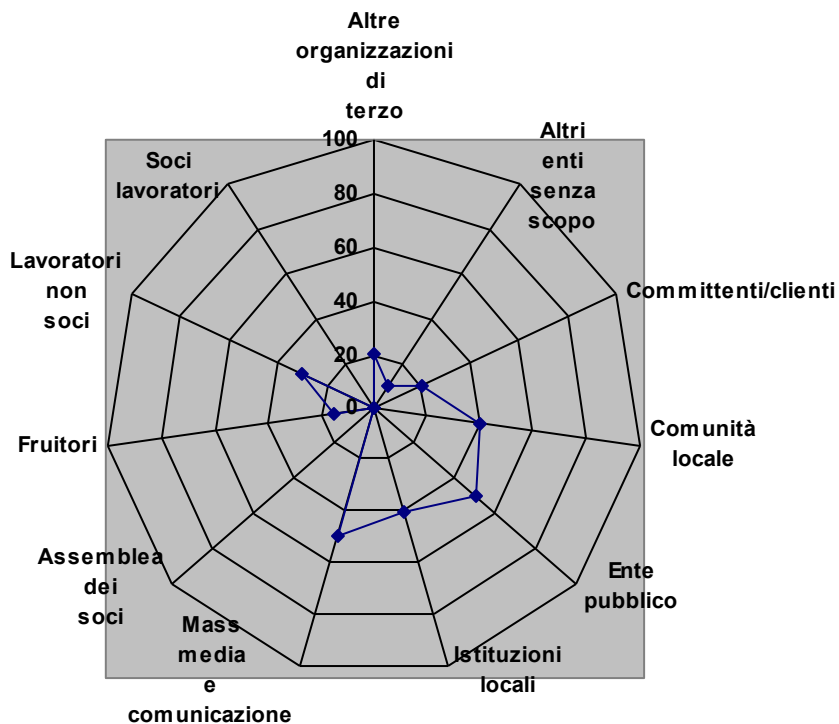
Altre organizzazioni di terzo

100

80

60

40

20

0

Altri enti senza scopo

Committenti/clienti

Comunità locale

Ente pubblico

Istituzioni locali

Mass media e comunicazione

Assemblea dei soci

Fruitori

Lavoratori non soci

Soci lavoratori